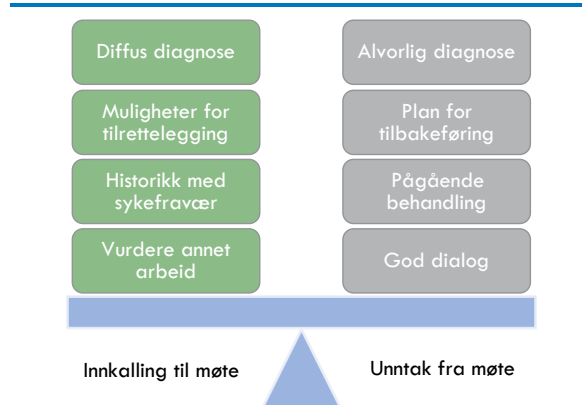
Diffus diagnose

Muligheter for tilrettelegging

Historikk med sykefravær

Vurdere annet arbeid

Alvorlig diagnose

Plan for tilbakeføring

Pågående behandling

God dialog

Innkalling til møte

Unntak fra møte